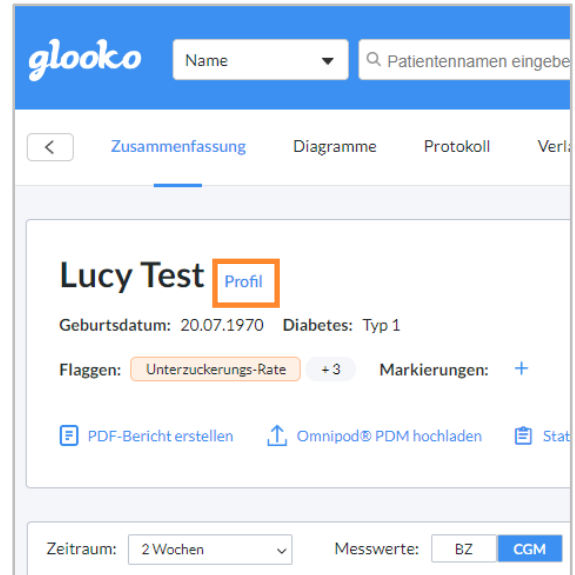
glooko

Name

Patientennamen eingebe

<

Zusammenfassung

Diagramme

Protokoll

Verla

Lucy Test

Profil

Geburtsdatum: 20.07.1970 Diabetes: Typ 1

Flaggen: Unterzuckerungs-Rate +3 Markierungen: +

PDF-Bericht erstellen

Omnipod® PDM hochladen

Stat

Zeitraum: 2 Wochen

Messwerte: BZ CGM